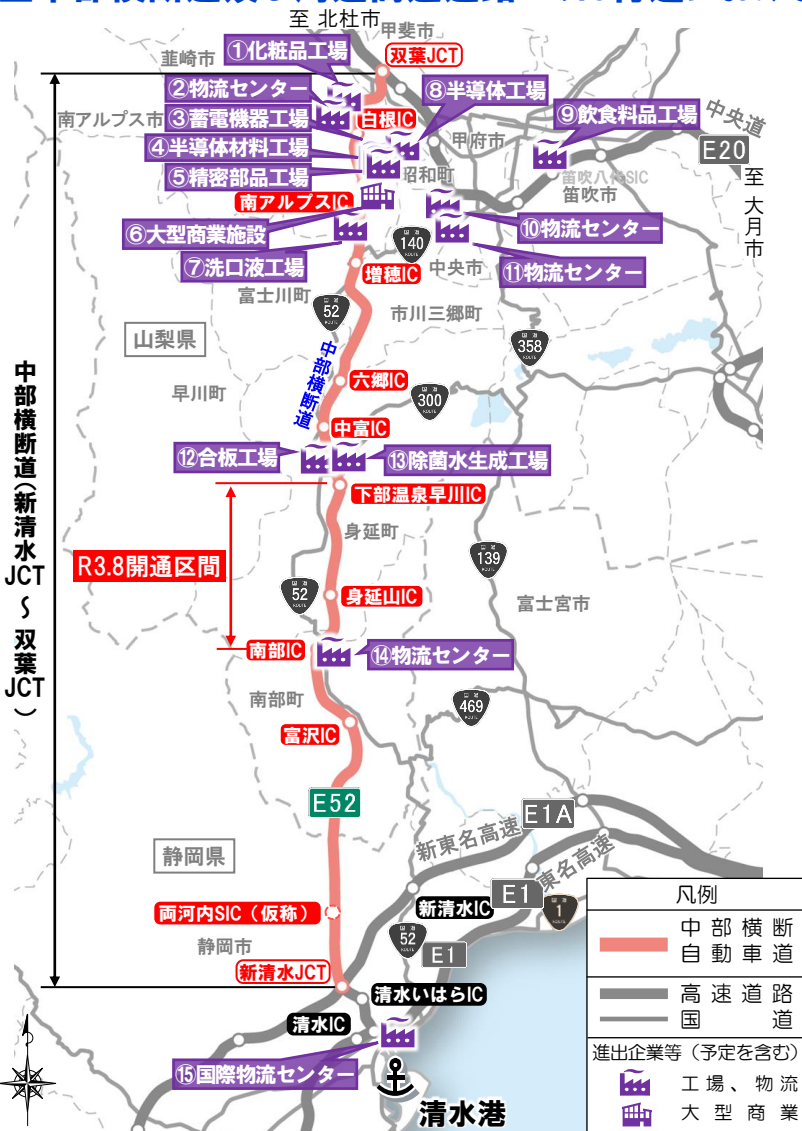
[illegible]

至 北杜市
甲斐市
韮崎市
双葉JCT
①化粧品工場
②物流センター
⑧半導体工場
南アルプス市
③蓄電機器工場
⑨飲食料品工場
中央道
白根IC
甲府市
④半導体材料工場
E20
昭和町
⑤精密部品工場
笛吹市
笛吹八代SIC
至 大月市
南アルプスIC
⑥大型商業施設
⑩物流センター
140
中央市
⑦洗口液工場
⑪物流センター
増穂IC
富士川町
52
市川三郷町
山梨県
358
中部横断道
六郷IC
早川町
300
中部横断道(新清水JCT ∫ 双葉JCT)
中富IC
⑫合板工場
⑬除菌水生成工場
下部温泉早川IC
身延町
R3.8開通区間
139
52
身延山IC
富士宮市
南部IC
⑭物流センター
南部町
469
富沢IC
E52
E1A
新東名高速
静岡県
東名高速
E1
両河内SIC（仮称）
新清水IC
1
静岡市
52
E1
新清水JCT
清水いはらIC
清水IC
⑮国際物流センター
清水港

凡例
中部横断自動車道
高速道路
国道
進出企業等（予定を含む）
工場、物流
大型商業